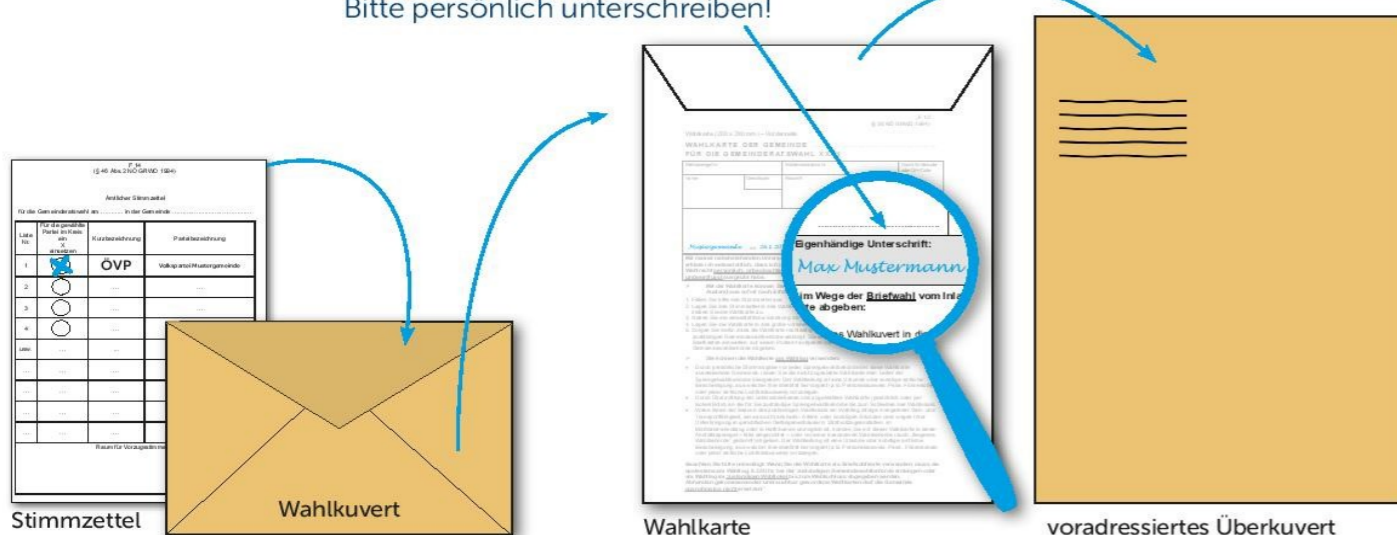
Bitte persönlich unterschreiben!

F_H
(§ 46 Abs. 3 NÖ GRWO 1994)

Amtlicher Stimmzettel

für die Gemeinderatswahl am .......... in der Gemeinde ..........

| Liste Nr. | Für die gewählte Partei im Kreis ein X einsetzen | Kurzbezeichnung | Parteibezeichnung |
|---|---|---|---|
| 1 | | ÖVP | Volkspartei Mustergemeinde |
| 2 | | .... | .... |
| 3 | | .... | |
| 4 | | .... | |
| usw. | .... | .... | |
| .... | .... | .... | |
| .... | .... | .... | |
| .... | .... | .... | |
| .... | .... | .... | |

Raum für Vorzugsstimme

Stimmzettel

Wahlkuvert

WAHLKARTE DER GEMEINDE
FÜR DIE GEMEINDERATSWAHL

Mustergemeinde

Eigenhändige Unterschrift:
Max Mustermann

im Wege der Briefwahl vom Inla
e abgeben:

s Wahlkuvert in d

Wahlkarte

voradressiertes Überkuvert